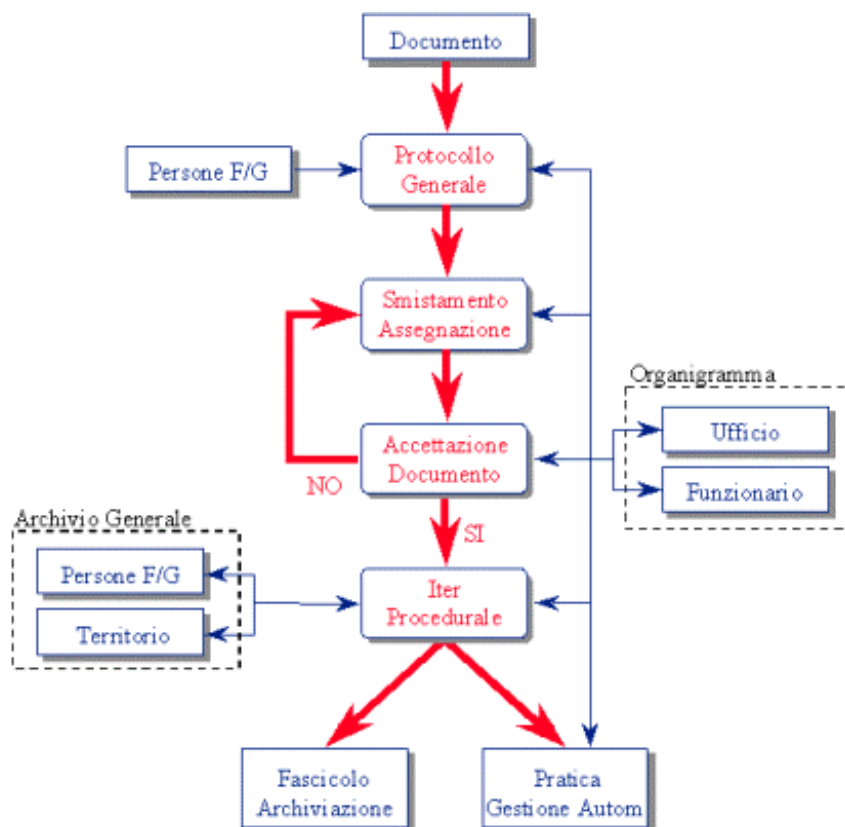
Documento

Persone F/G

Protocollo Generale

Smistamento Assegnazione

Organigramma

Ufficio

Funzionario

Accettazione Documento

NO

SI

Archivio Generale

Persone F/G

Territorio

Iter Procedurale

Fascicolo Archiviazione

Pratica Gestione Autom